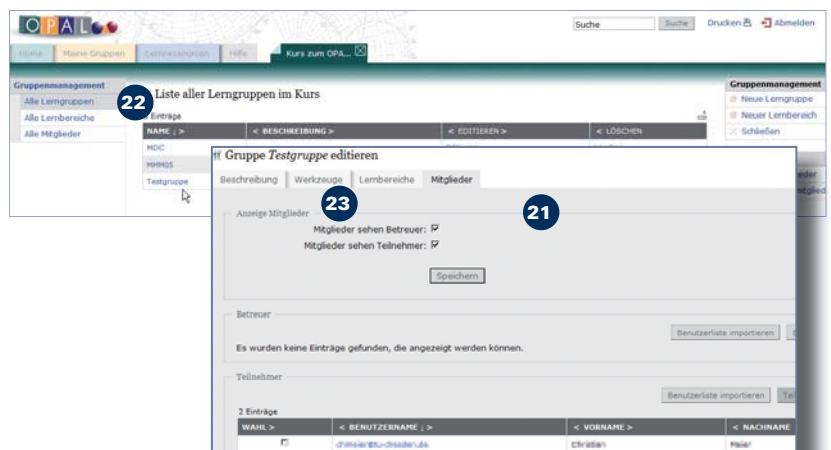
OPAL

Suche | Suche | Drucken | Abmelden

Home | Meine Gruppen | Lernressourcen | Hilfe | Kurs zum OPA...

Gruppenmanagement
Alle Lerngruppen
Alle Lernbereiche
Alle Mitglieder

22

Liste aller Lerngruppen im Kurs

3 Einträge

| NAME ↓ > | < BESCHREIBUNG > | < EDITIEREN > | < LÖSCHEN |
|---|---|---|---|
| MDC | | | |
| MMMDS | | | |
| Testgruppe | | | |

Gruppenmanagement
Neue Lerngruppe
Neuer Lernbereich
Schließen

Gruppe *Testgruppe* editieren

Beschreibung | Werkzeuge | Lernbereiche | Mitglieder

23

21

Anzeige Mitglieder
Mitglieder sehen Betreuer: ☑
Mitglieder sehen Teilnehmer: ☑

Speichern

Betreuer

Benutzerliste importieren

Es wurden keine Einträge gefunden, die angezeigt werden können.

Teilnehmer

Benutzerliste importieren

2 Einträge

| WAHL > | < BENUTZERNAME ↓ > | < VORNAME > | < NACHNAME |
|---|---|---|---|
| ☐ | c.meier@tu-dresden.de | Christian | Meier |